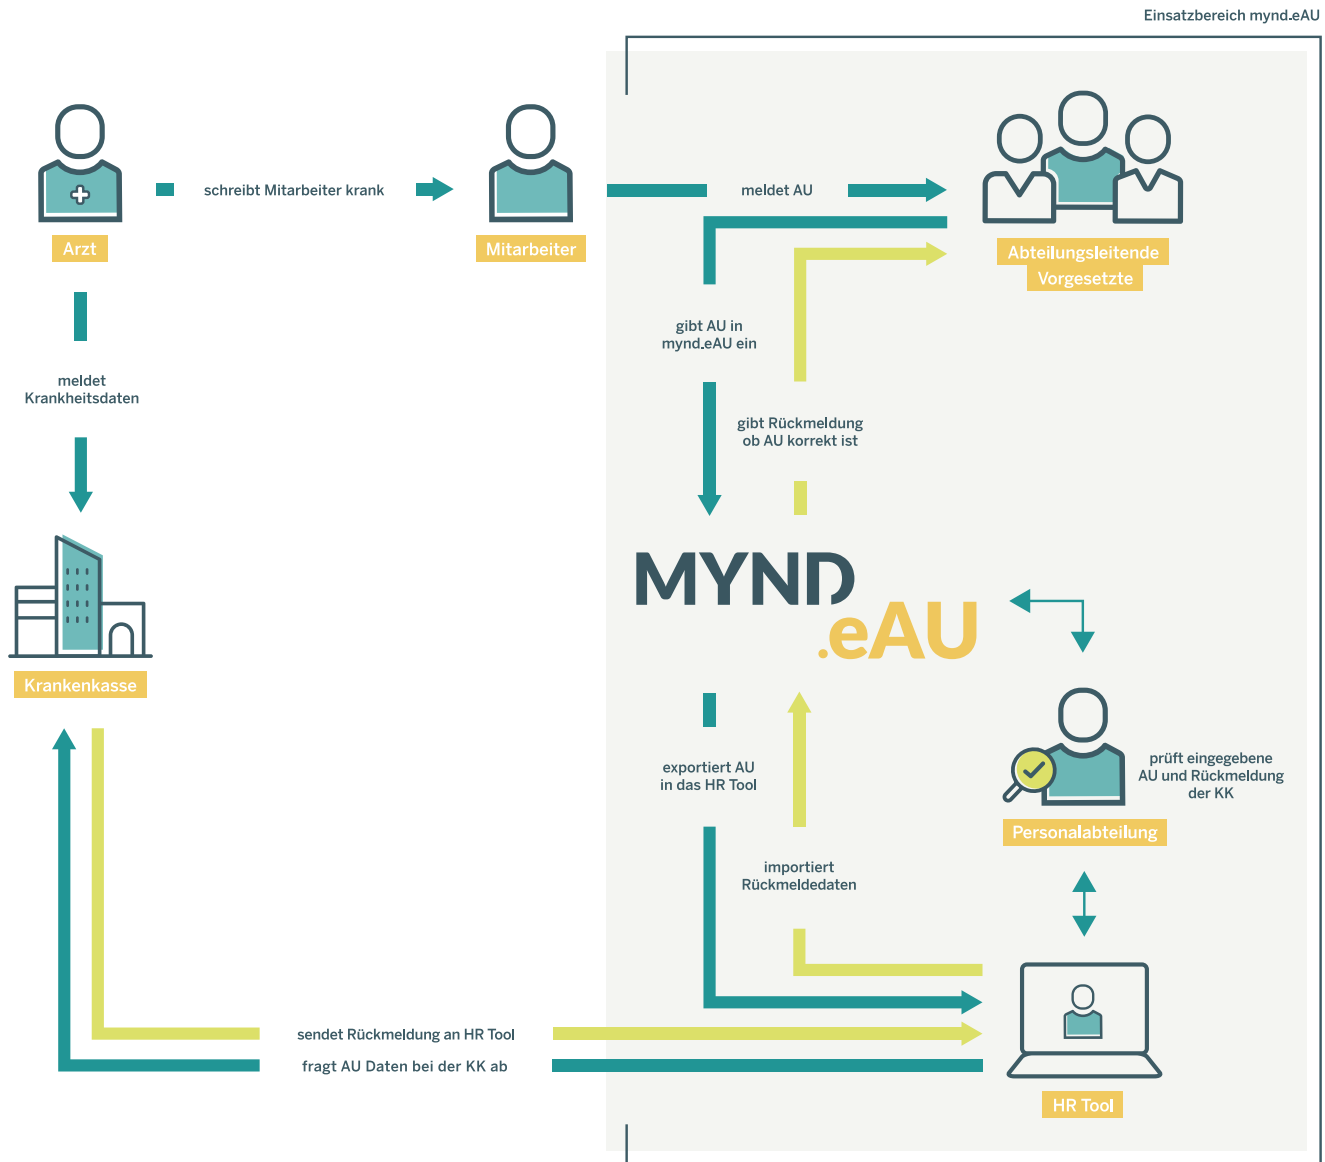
Einsatzbereich mynd.eAU

schreibt Mitarbeiter krank

Arzt

Mitarbeiter

meldet AU

Abteilungsleitende Vorgesetzte

gibt AU in mynd.eAU ein

meldet Krankheitsdaten

gibt Rückmeldung ob AU korrekt ist

MYND .eAU

Krankenkasse

exportiert AU in das HR Tool

prüft eingegebene AU und Rückmeldung der KK

Personalabteilung

importiert Rückmeldedaten

sendet Rückmeldung an HR Tool

fragt AU Daten bei der KK ab

HR Tool